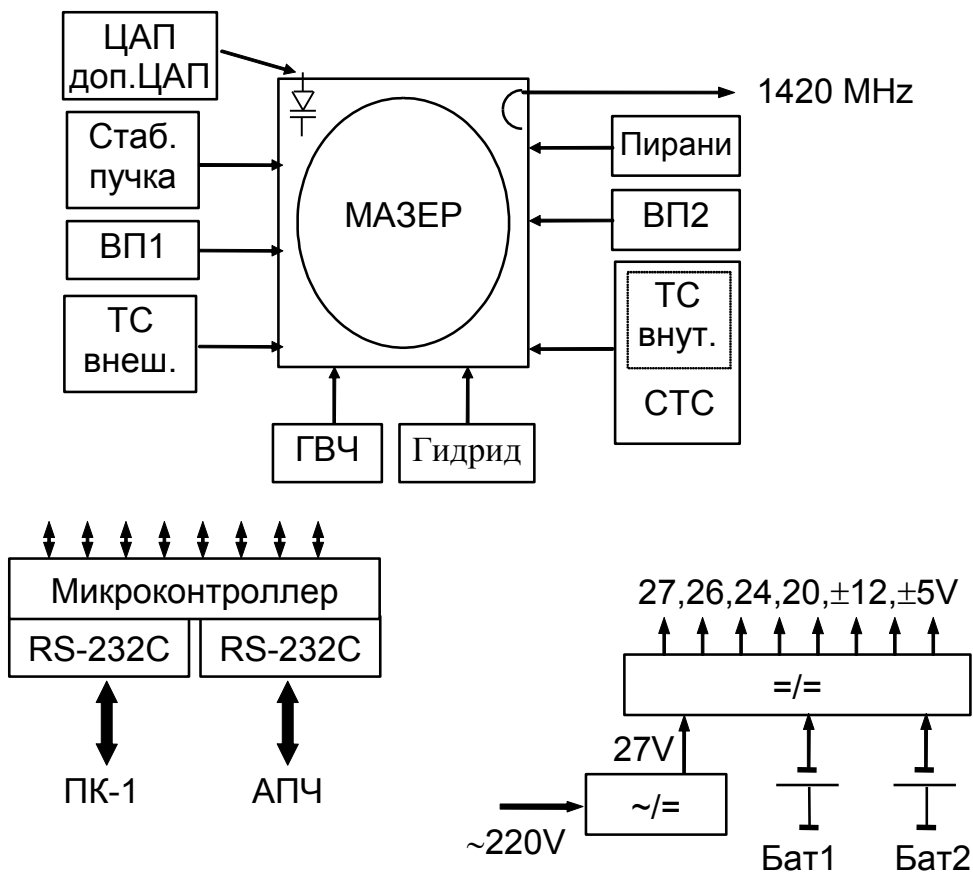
ЦАП
доп.ЦАП

1420 MHz

Стаб. пучка

Пирани

МАЗЕР

ВП1

ВП2

ТС внеш.

ТС внут.

СТС

ГВЧ

Гидрид

Микроконтроллер

RS-232C

RS-232C

ПК-1

АПЧ

27,26,24,20,$\pm$12,$\pm$5V

=/=

27V

~/=

~220V

Бат1

Бат2